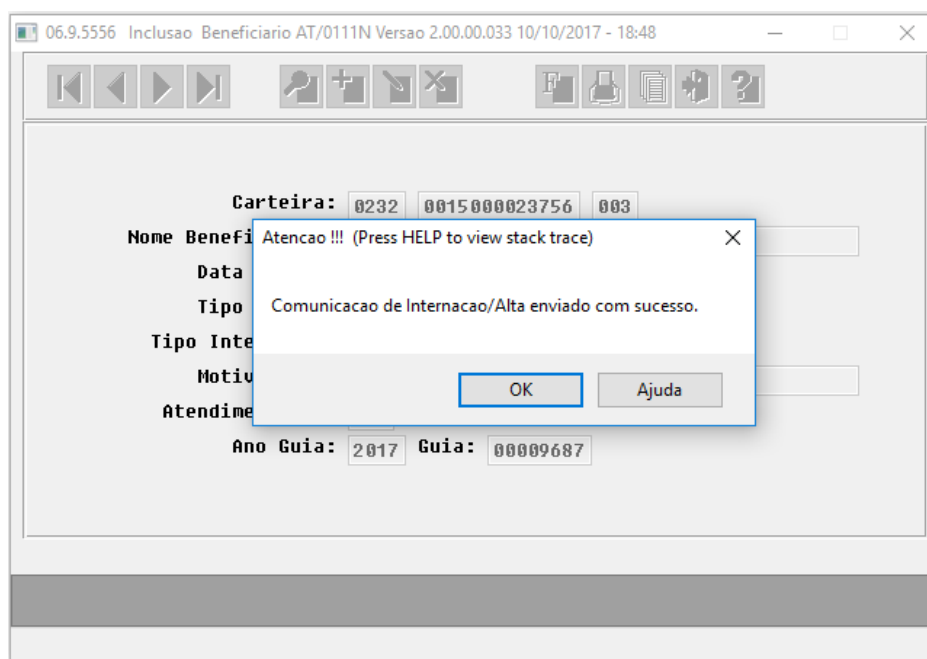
06.9.5556 Inclusao Beneficiario AT/0111N Versao 2.00.00.033 10/10/2017 - 18:48

Carteira: 0232 0015000023756 003

Nome Benefi

Data

Tipo

Tipo Inte

Motiv

Atendime

Ano Guia: 2017 Guia: 00009687

Atencao !!! (Press HELP to view stack trace)

Comunicacao de Internacao/Alta enviado com sucesso.

OK

Ajuda